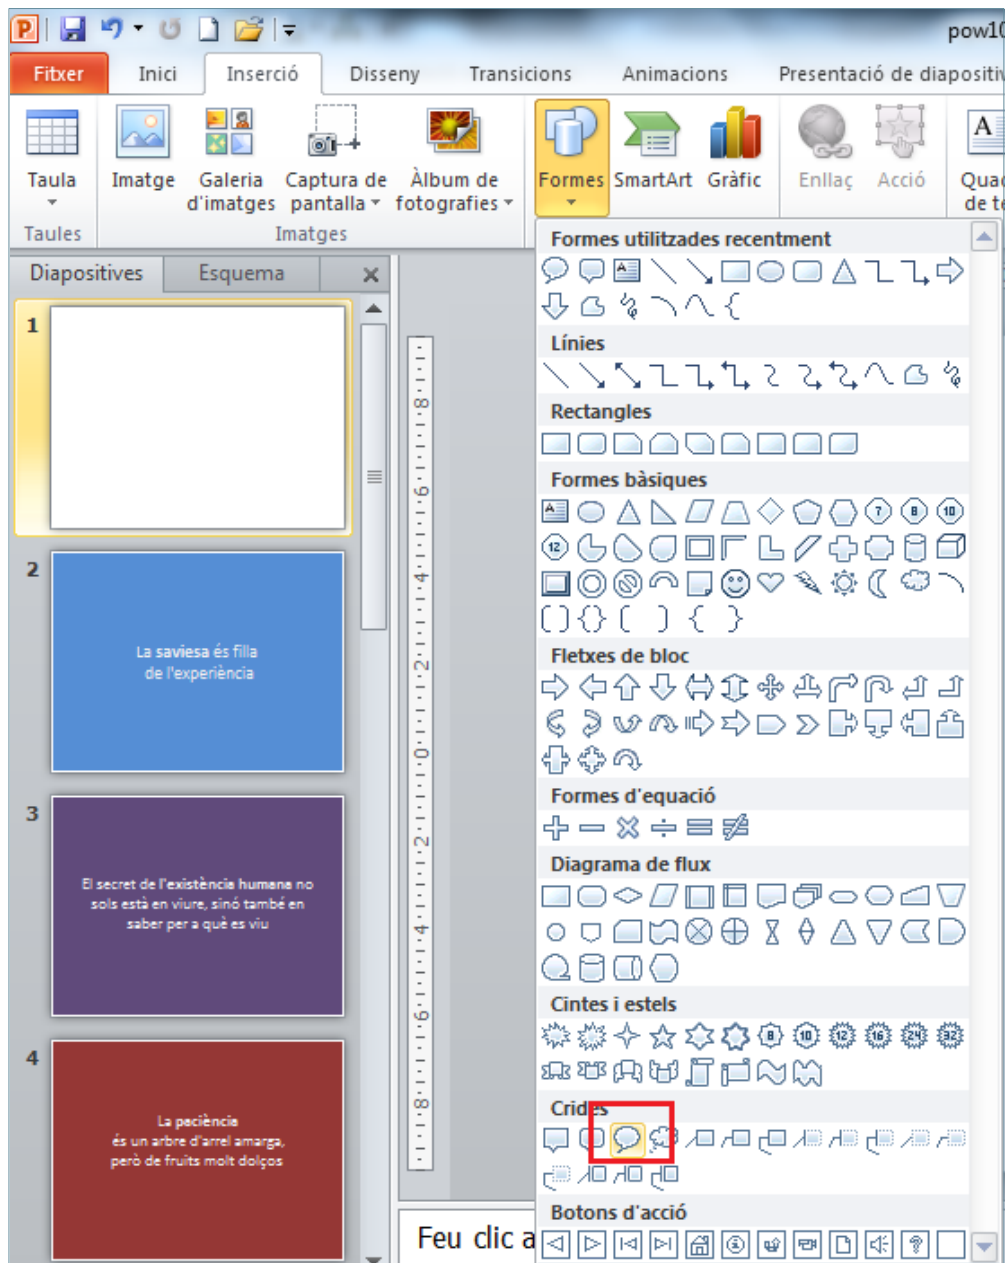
pow10

Fitxer Inici Inserció Disseny Transicions Animacions Presentació de diapositiv

Taula
Taules

Imatge Galeria d'imatges Captura de pantalla Àlbum de fotografies
Imatges

Formes SmartArt Gràfic Enllaç Acció Quad de t

Diapositives Esquema

1

2
La saviesa és filla de l'experiència

3
El secret de l'existència humana no sols està en viure, sinó també en saber per a què es viu

4
La paciència és un arbre d'arrel amarga, però de fruits molt dolços

8 6 4 2 0 2 4 6 8

Feu clic a

Formes utilitzades recentment
Línies
Rectangles
Formes bàsiques
7 8 10 12
Fletxes de bloc
Formes d'equació
Diagrama de flux
Cintes i estels
8 10 12 16 24 32
Crides
Botons d'acció